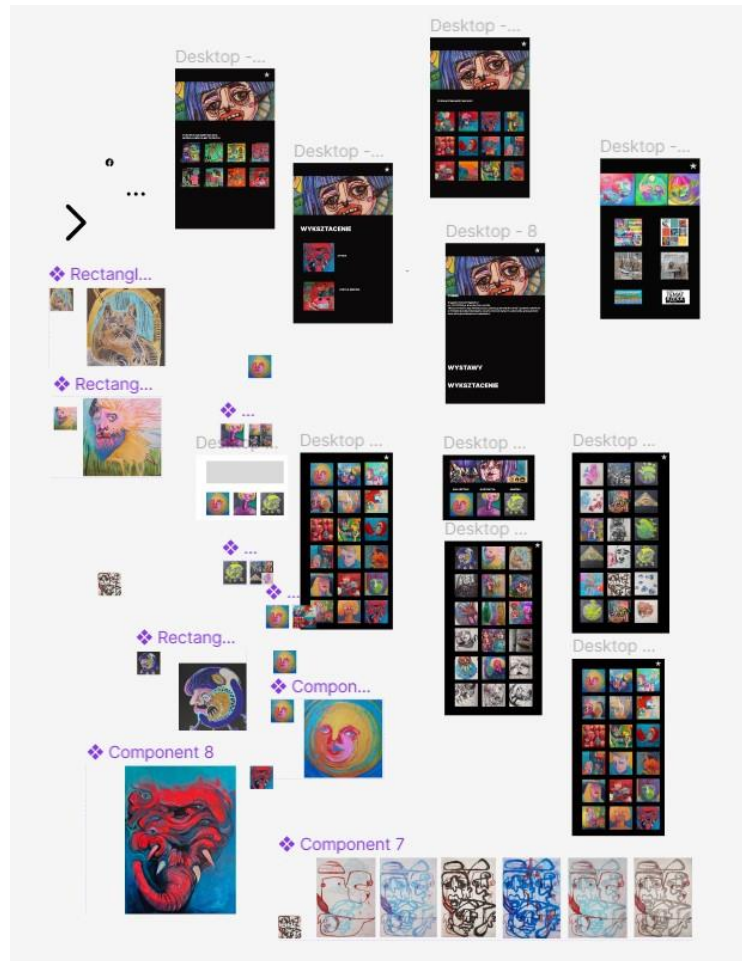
Desktop -...

Desktop -...

Desktop -...

Desktop -...

WYKSZTACENIE

Desktop - 8

WYSTAWY

WYKSZTACENIE

❖ Rectangl...

❖ Rectang...

❖ ...

Desktop ...

Desktop ...

Desktop ...

Desktop ...

Desktop ...

❖ ...

❖ ...

❖ Rectang...

❖ Compon...

Desktop ...

❖ Component 8

❖ Component 7